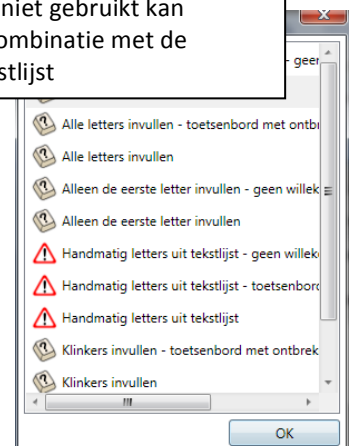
niet gebruikt kan
ombinatie met de
stlijst

- geen

Alle letters invullen - toetsenbord met ontbr

Alle letters invullen

Alleen de eerste letter invullen - geen willek

Alleen de eerste letter invullen

Handmatig letters uit tekstlijst - geen willek

Handmatig letters uit tekstlijst - toetsenbor

Handmatig letters uit tekstlijst

Klinkers invullen - toetsenbord met ontbrek

Klinkers invullen

OK